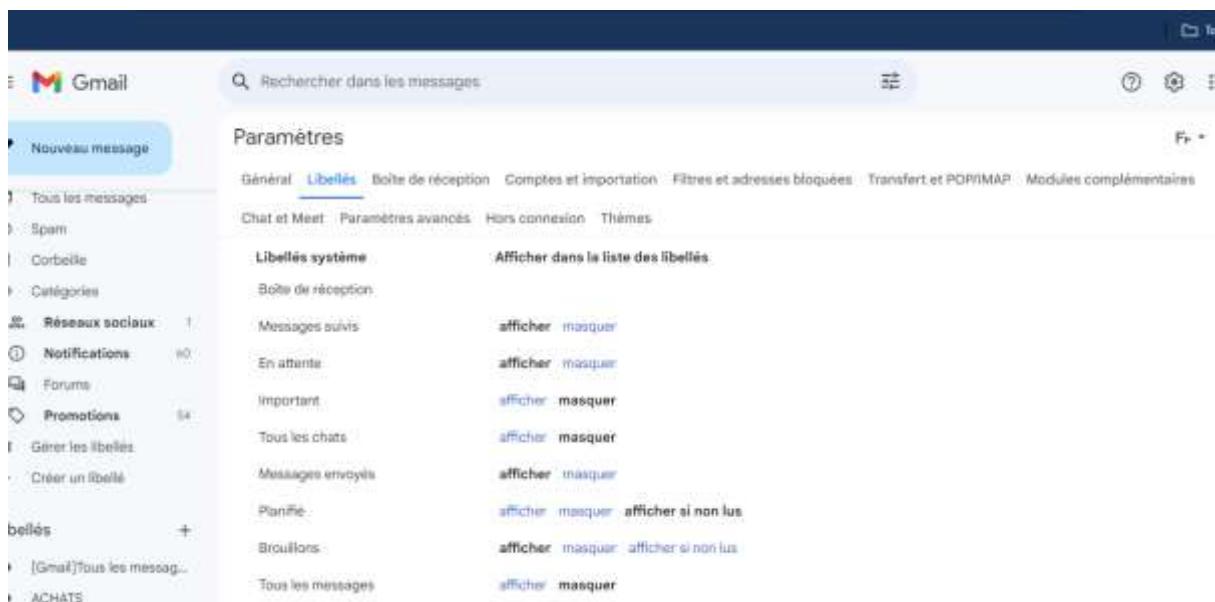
Gmail

Rechercher dans les messages

Fr

Nouveau message

Tous les messages
Spam
Corbeille
Catégories
Réseaux sociaux 1
Notifications 40
Forums
Promotions 54
Gérer les libellés
Créer un libellé

bellés +
[Gmail]Tous les messag...
ACHATS

Paramètres

Général Libellés Boîte de réception Comptes et importation Filtres et adresses bloquées Transfert et POP/IMAP Modules complémentaires

Chat et Meet Paramètres avancés Hors connexion Thèmes

| Libellés système | Afficher dans la liste des libellés |
|---|---|
| Boîte de réception | |
| Messages suivis | afficher masquer |
| En attente | afficher masquer |
| Important | afficher masquer |
| Tous les chats | afficher masquer |
| Messages envoyés | afficher masquer |
| Planifié | afficher masquer afficher si non lus |
| Brouillons | afficher masquer afficher si non lus |
| Tous les messages | afficher masquer |